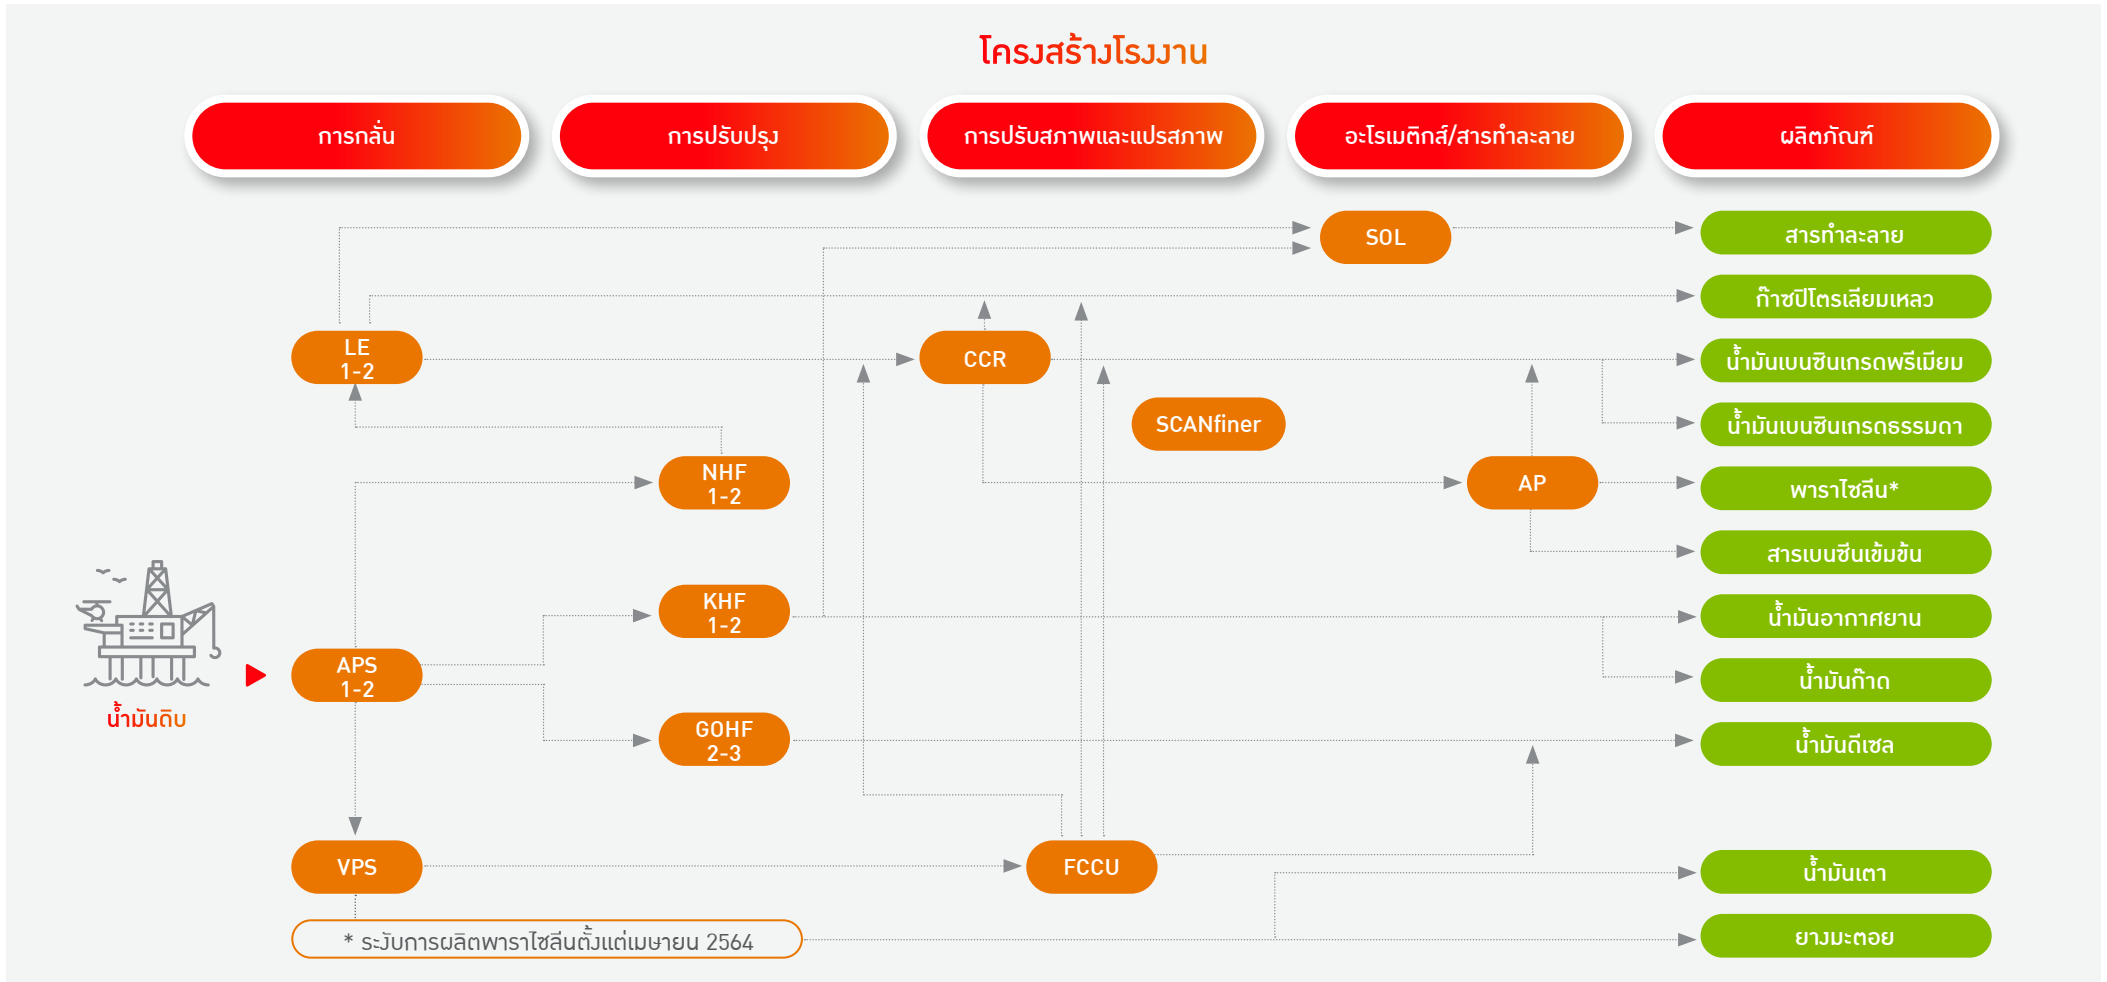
โครงสร้างโรงงาน

การกลั่น

การปรับปรุง

การปรับสภาพและแปรสภาพ

อะโรเมติกส์/สารทำละลาย

ผลิตภัณฑ์

SOL

LE 1-2

CCR

SCANfiner

NHF 1-2

AP

KHF 1-2

APS 1-2

GOHF 2-3

VPS

FCCU

น้ำมันดิบ

สารทำละลาย

ก๊าซปิโตรเลียมเหลว

น้ำมันเบนซินเกรดพรีเมียม

น้ำมันเบนซินเกรดธรรมดา

พาราไซลีน*

สารเบนซีนเข้มข้น

น้ำมันอากาศยาน

น้ำมันก๊าด

น้ำมันดีเซล

น้ำมันเตา

ยางมะตอย

* ระงับการผลิตพาราไซลีนตั้งแต่เมษายน 2564